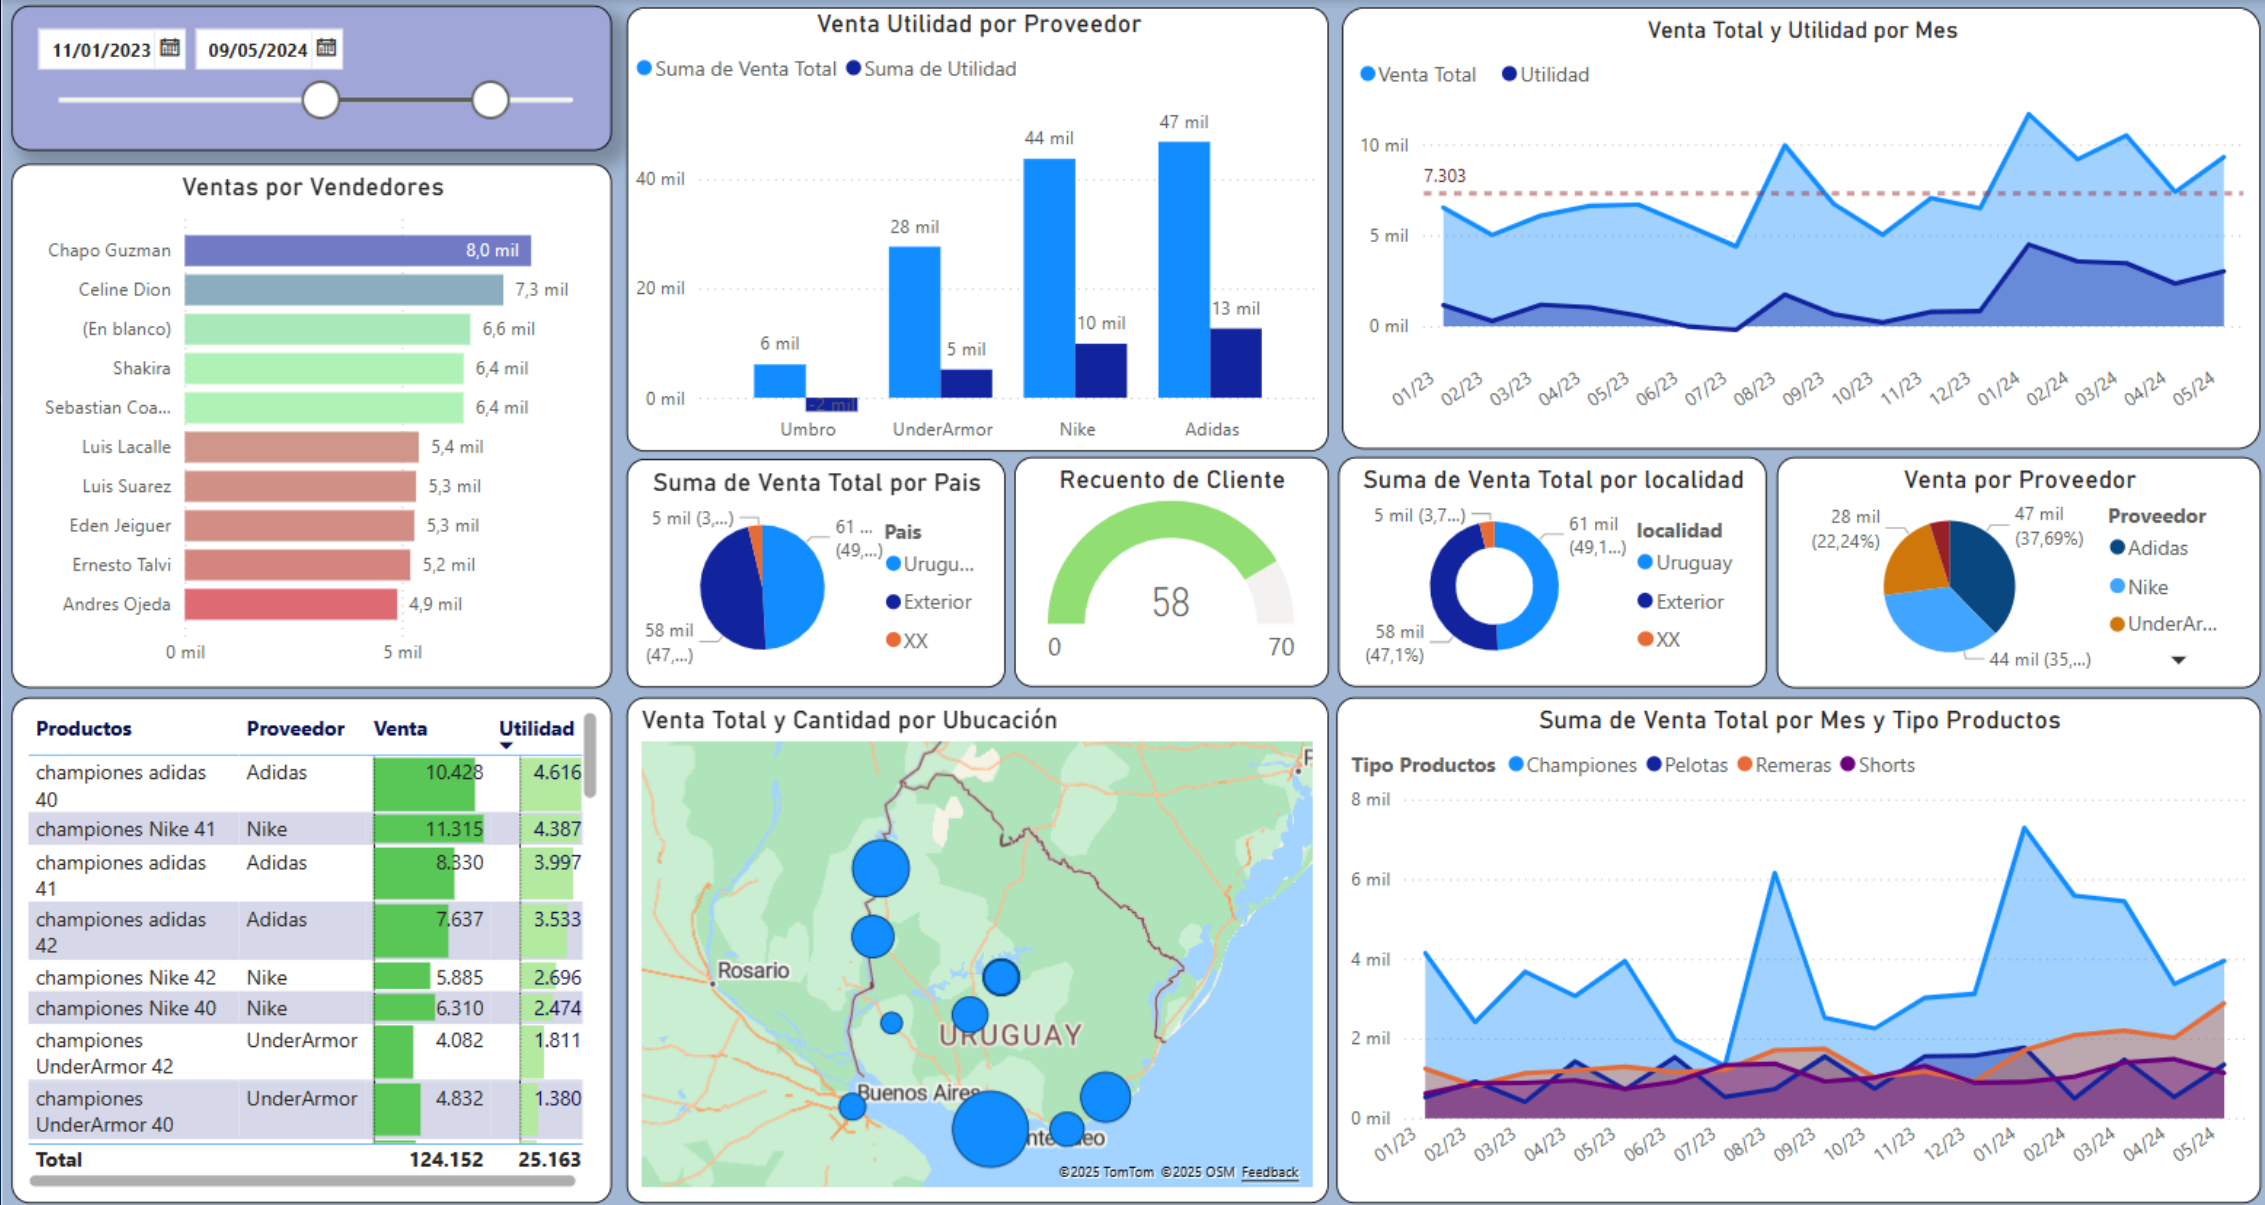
11/01/2023 09/05/2024

Ventas por Vendedores

Chapo Guzman 8,0 mil
Celine Dion 7,3 mil
(En blanco) 6,6 mil
Shakira 6,4 mil
Sebastian Coa... 6,4 mil
Luis Lacalle 5,4 mil
Luis Suarez 5,3 mil
Eden Jeiguer 5,3 mil
Ernesto Talvi 5,2 mil
Andres Ojeda 4,9 mil
0 mil 5 mil

Venta Utilidad por Proveedor

Suma de Venta Total Suma de Utilidad

40 mil
20 mil
0 mil
6 mil -2 mil
28 mil 5 mil
44 mil 10 mil
47 mil 13 mil
Umbro UnderArmor Nike Adidas

Venta Total y Utilidad por Mes

Venta Total Utilidad

10 mil
7.303
5 mil
0 mil
01/23 02/23 03/23 04/23 05/23 06/23 07/23 08/23 09/23 10/23 11/23 12/23 01/24 02/24 03/24 04/24 05/24

Suma de Venta Total por Pais

5 mil (3,...)
61 ... (49,...)
58 mil (47,...)
Pais
Urugu...
Exterior
XX

Recuento de Cliente

58
0 70

Suma de Venta Total por localidad

5 mil (3,7...)
61 mil (49,1...)
58 mil (47,1%)
localidad
Uruguay
Exterior
XX

Venta por Proveedor

28 mil (22,24%)
47 mil (37,69%)
44 mil (35,...)
Proveedor
Adidas
Nike
UnderAr...

| Productos | Proveedor | Venta | Utilidad |
|---|---|---|---|
| championes adidas 40 | Adidas | 10.428 | 4.616 |
| championes Nike 41 | Nike | 11.315 | 4.387 |
| championes adidas 41 | Adidas | 8.330 | 3.997 |
| championes adidas 42 | Adidas | 7.637 | 3.533 |
| championes Nike 42 | Nike | 5.885 | 2.696 |
| championes Nike 40 | Nike | 6.310 | 2.474 |
| championes UnderArmor 42 | UnderArmor | 4.082 | 1.811 |
| championes UnderArmor 40 | UnderArmor | 4.832 | 1.380 |
| Total | | 124.152 | 25.163 |

Venta Total y Cantidad por Ubucación

Rosario
URUGUAY
Buenos Aires
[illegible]
©2025 TomTom ©2025 OSM Feedback

Suma de Venta Total por Mes y Tipo Productos

Tipo Productos Championes Pelotas Remeras Shorts

8 mil
6 mil
4 mil
2 mil
0 mil
01/23 02/23 03/23 04/23 05/23 06/23 07/23 08/23 09/23 10/23 11/23 12/23 01/24 02/24 03/24 04/24 05/24